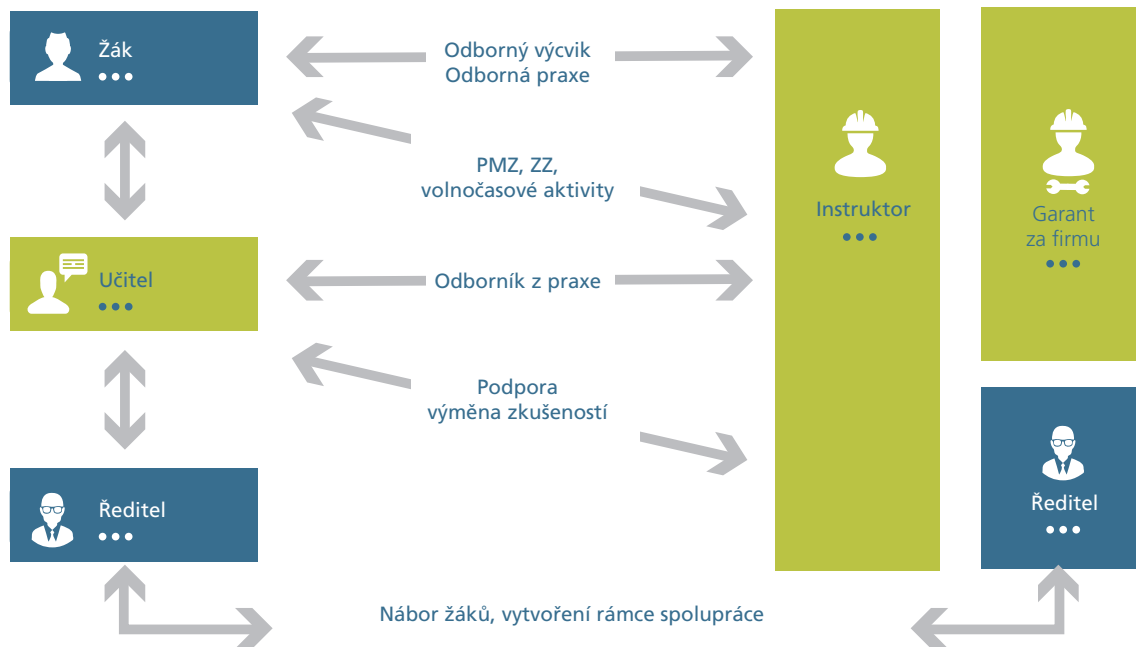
Žák
•••

Odborný výcvik
Odborná praxe

PMZ, ZZ,
volnočasové aktivity

Instruktor
•••

Garant
za firmu
•••

Učitel
•••

Odborník z praxe

Podpora
výměna zkušeností

Ředitel
•••

Ředitel
•••

Nábor žáků, vytvoření rámce spolupráce